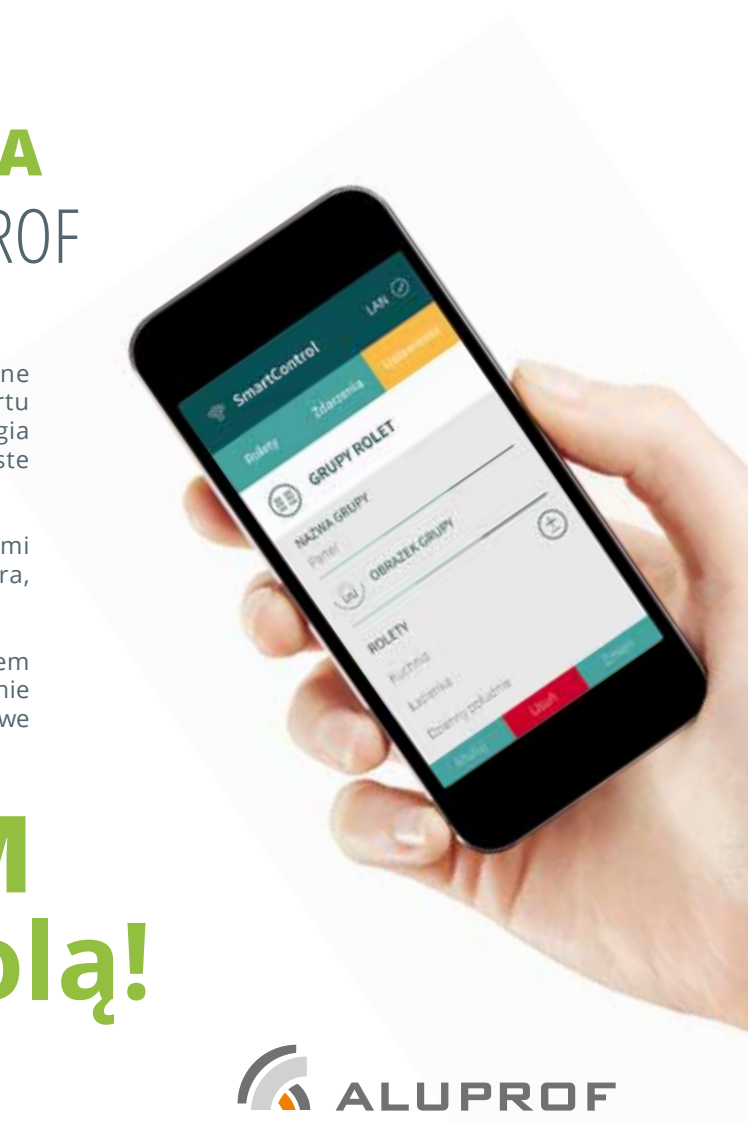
A
ROF

ne
rtu
gia
ste

mi
ra,

em
nie
we

M
lą!

SmartControl
LAN
Rolety
Zdarzenia
Ustawienia
GRUPY ROLET
NAZWA GRUPY
Piętro
OBRAZEK GRUPY
ROLETY
Kuchnia
Łazienka
Dzienny południe
Anuluj
Usuń
Zapisz

ALUPROF